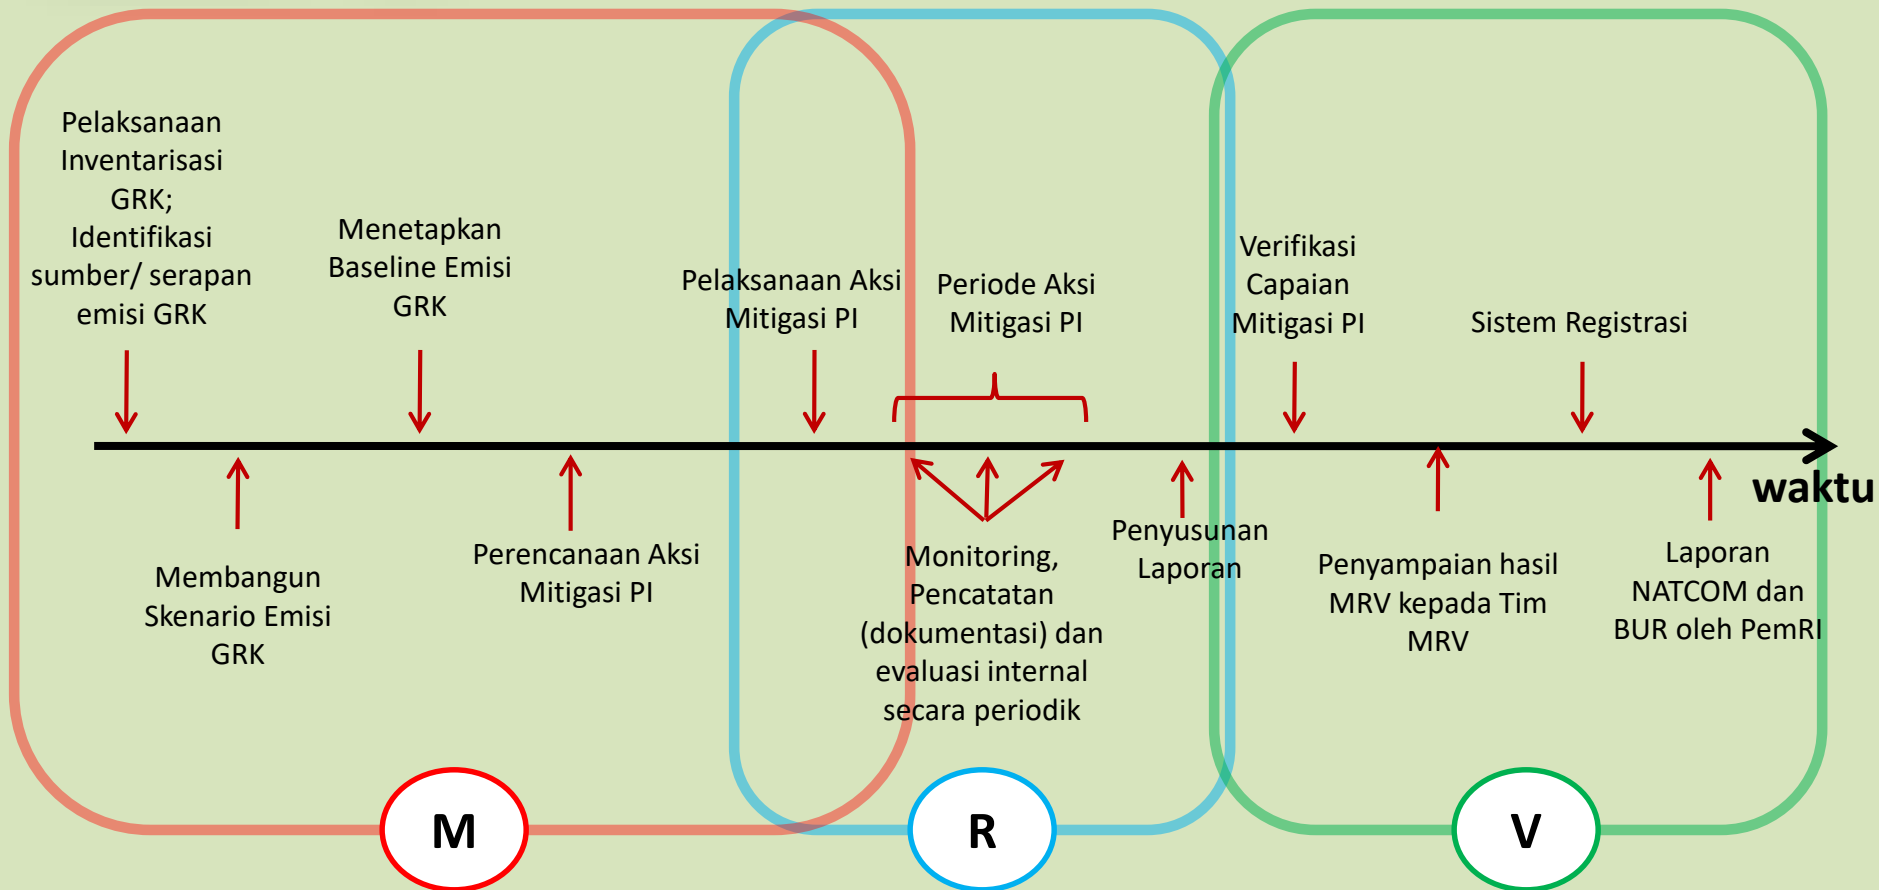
Pelaksanaan Inventarisasi GRK; Identifikasi sumber/ serapan emisi GRK

Menetapkan Baseline Emisi GRK

Pelaksanaan Aksi Mitigasi PI

Periode Aksi Mitigasi PI

Verifikasi Capaian Mitigasi PI

Sistem Registrasi

waktu

Membangun Skenario Emisi GRK

Perencanaan Aksi Mitigasi PI

Monitoring, Pencatatan (dokumentasi) dan evaluasi internal secara periodik

Penyusunan Laporan

Penyampaian hasil MRV kepada Tim MRV

Laporan NATCOM dan BUR oleh PemRI

M

R

V